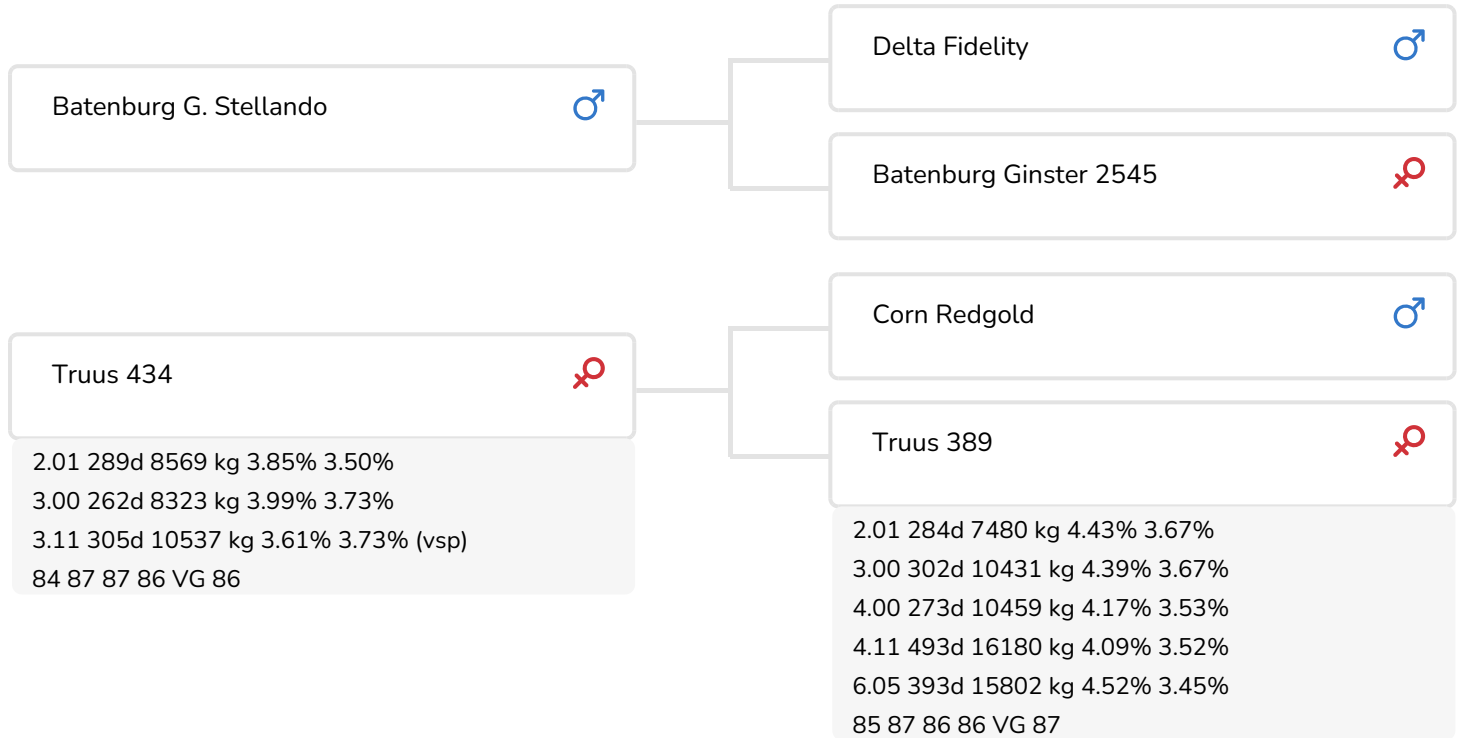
Batenburg G. Stellando ♂

Delta Fidelity ♂

Batenburg Ginster 2545 ♀

Truus 434 ♀

2.01 289d 8569 kg 3.85% 3.50%
3.00 262d 8323 kg 3.99% 3.73%
3.11 305d 10537 kg 3.61% 3.73% (vsp)
84 87 87 86 VG 86

Corn Redgold ♂

Truus 389 ♀

2.01 284d 7480 kg 4.43% 3.67%
3.00 302d 10431 kg 4.39% 3.67%
4.00 273d 10459 kg 4.17% 3.53%
4.11 493d 16180 kg 4.09% 3.52%
6.05 393d 15802 kg 4.52% 3.45%
85 87 86 86 VG 87